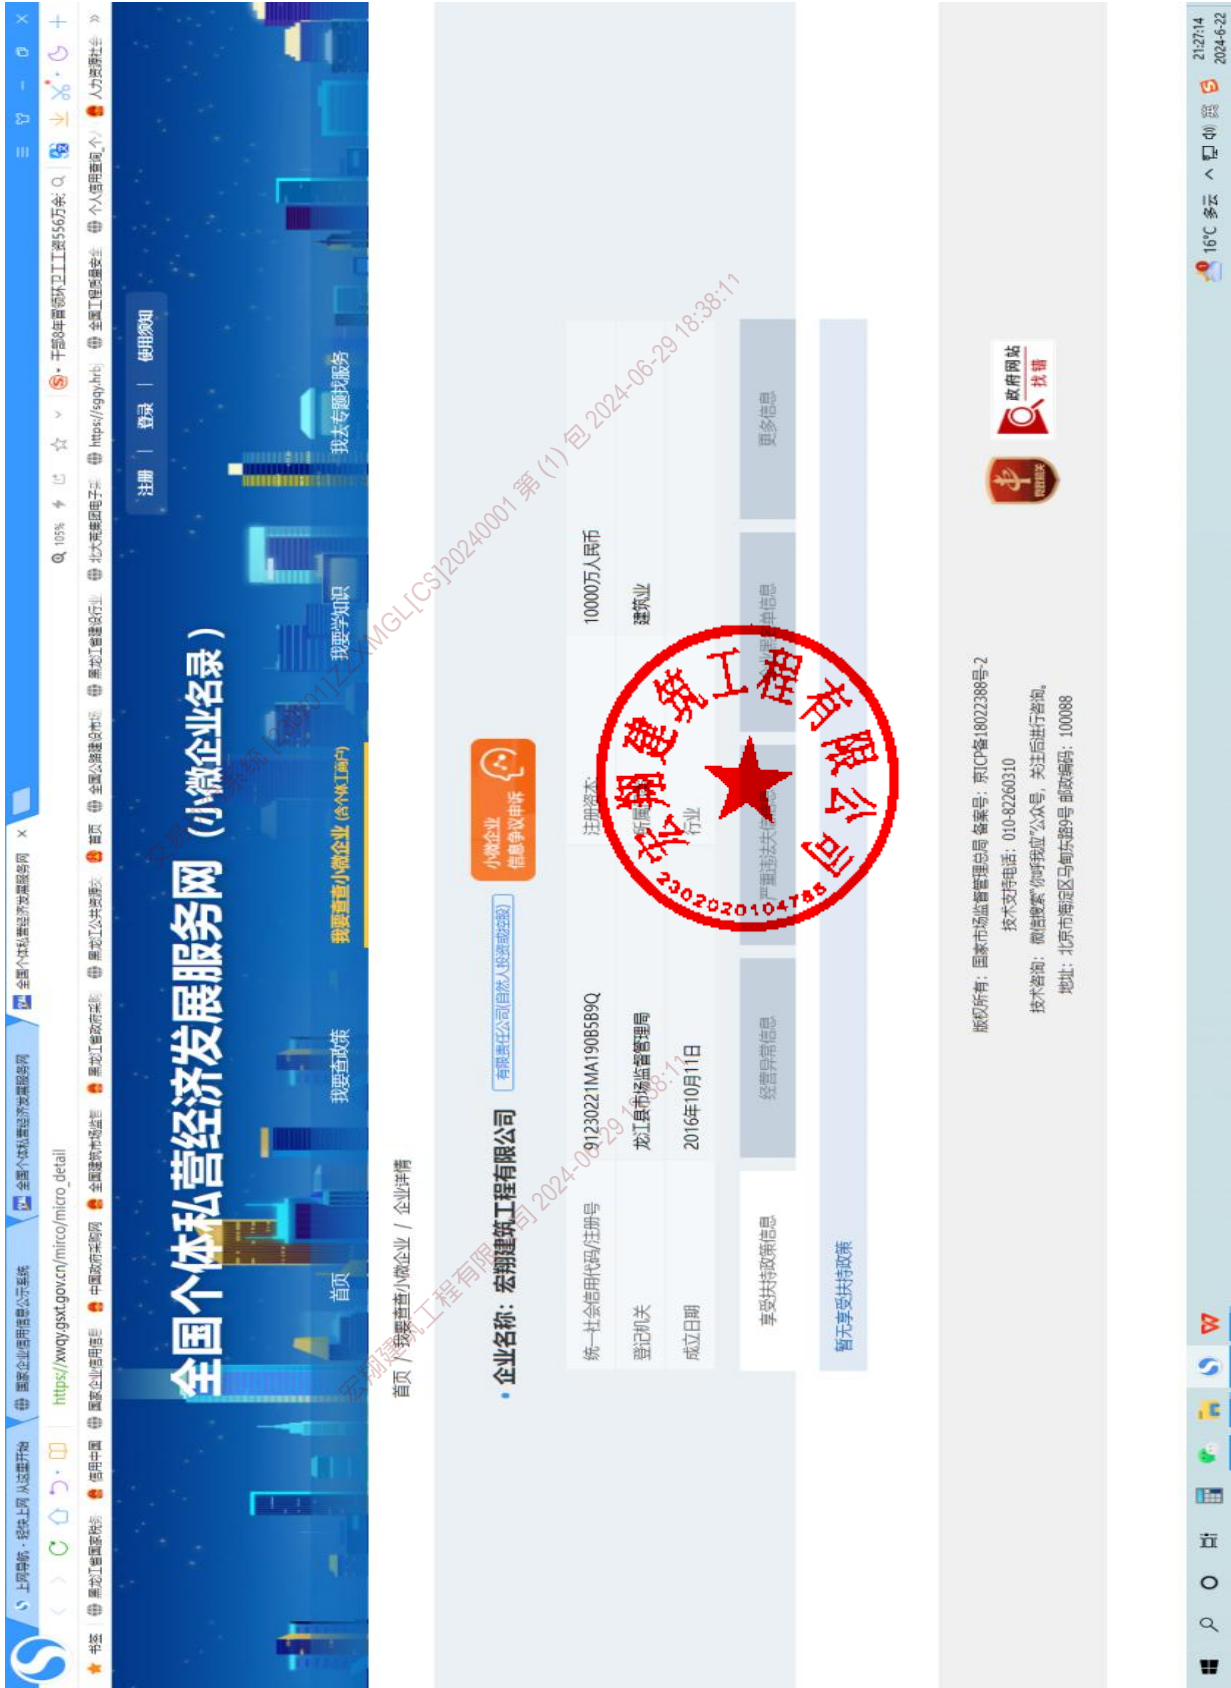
上网导航 - 轻快上网 从这里开始　国家企业信用信息公示系统　全国个体私营经济发展服务网　全国个体私营经济发展服务网

https://xwqy.gsxt.gov.cn/mirco/micro_detail

书签　黑龙江省国家税务　信用中国　国家企业信用信息　中国政府采购网　全国建筑市场监管　黑龙江省政府采购　黑龙江公共资源交　首页　全国公路建设市场　黑龙江省建设行业　北京市建筑电子采　https://sggy.hrb　全国工程质量安全　个人信用查询_个　人力资源社会

千部8年首领环卫工资556万余

注册 | 登录 | 使用须知

全国个体私营经济发展服务网（小微企业名录）

首页　我要查政策　我要查查小微企业(含个体工商户)　我要学知识　我去专题找服务

首页 / 我要查查小微企业 / 企业详情

企业名称：宏翔建筑工程有限公司　有限责任公司(自然人投资或控股)

小微企业信息争议申诉

| 统一社会信用代码/注册号 | 91230221MA19085B9Q | 注册资本 | 10000万人民币 |
|---|---|---|---|
| 登记机关 | 龙江县市场监督管理局 | 所属行业 | 建筑业 |
| 成立日期 | 2016年10月11日 | | |

享受扶持政策信息　经营异常信息　严重违法失信信息　抽查检查信息　更多信息

暂无享受扶持政策

宏翔建筑工程有限公司 2302020104786

宏翔建筑工程有限公司 2024-06-29 18:38:11

交通 [2024]1011[Z]XMGL[CS]20240001 第 (1) 包 2024-06-29 18:38:11

版权所有：国家市场监督管理总局 备案号：京ICP备18022388号-2
技术支持电话：010-82260310
技术咨询：微信搜索"你问我应"公众号，关注后进行咨询。
地址：北京市海淀区马甸东路9号 邮政编码：100088

政府网站 找错

16°C 多云　21:27:14　2024-6-22